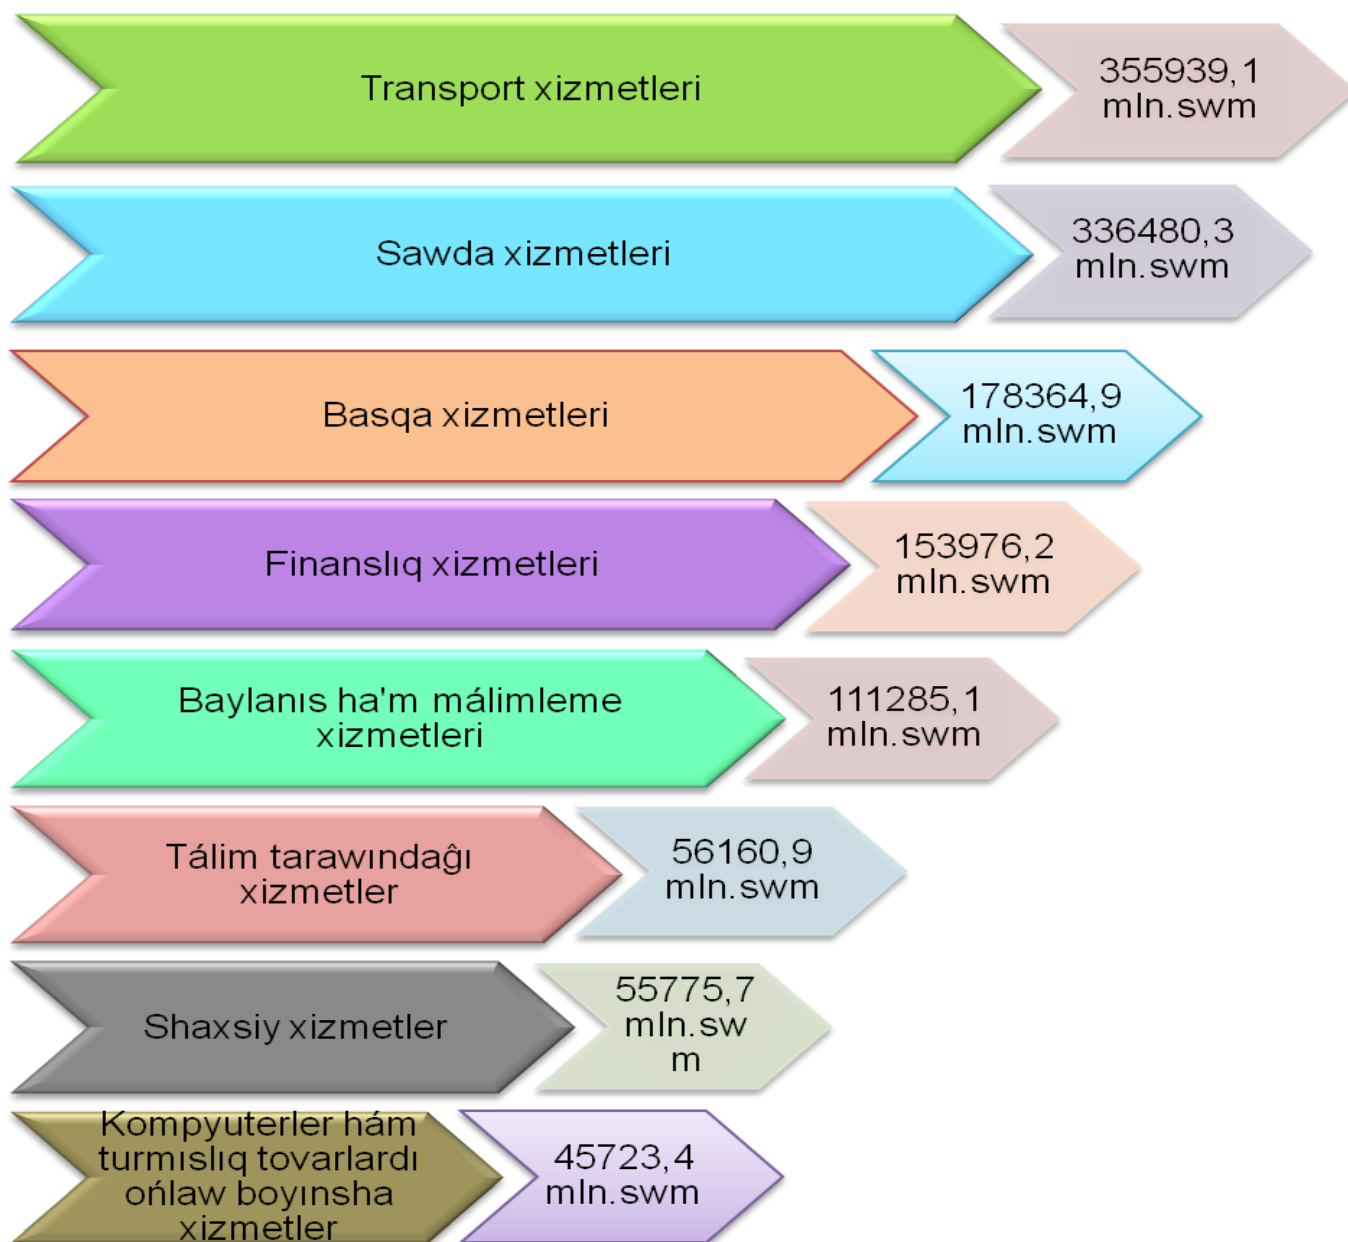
Transport xizmetleri

355939,1 mln.swm

Sawda xizmetleri

336480,3 mln.swm

Basqa xizmetleri

178364,9 mln.swm

Finanslıq xizmetleri

153976,2 mln.swm

Baylanıs ha'm málimleme xizmetleri

111285,1 mln.swm

Tálim tarawındağı xizmetler

56160,9 mln.swm

Shaxsiy xizmetler

55775,7 mln.sw m

Kompyuterler hám turmıslıq tovarlardı ońlaw boyınsha xizmetler

45723,4 mln.swm